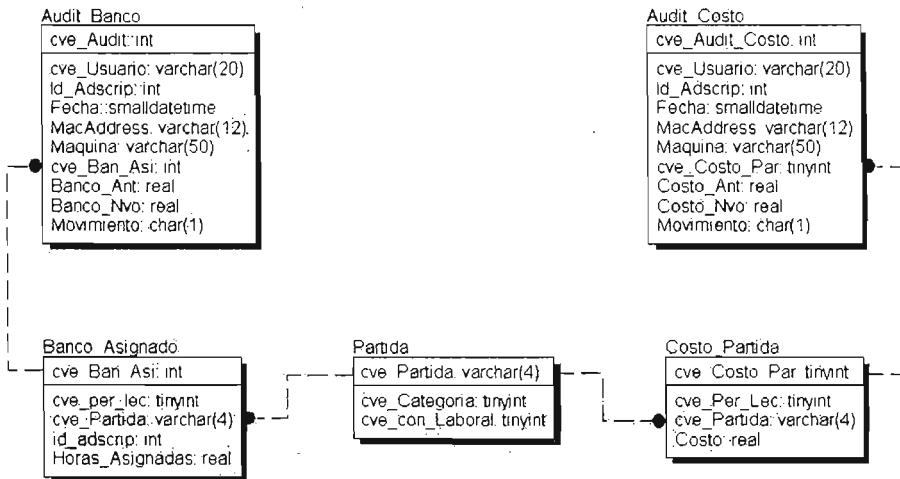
Audit_Banco

cve_Audit: int

cve_Usuario: varchar(20)
Id_Adscrip: int
Fecha: smalldatetime
MacAddress: varchar(12)
Maquina: varchar(50)
cve_Ban_Asi: int
Banco_Ant: real
Banco_Nvo: real
Movimiento: char(1)

Audit_Costo

cve_Audit_Costo: int

cve_Usuario: varchar(20)
Id_Adscrip: int
Fecha: smalldatetime
MacAddress: varchar(12)
Maquina: varchar(50)
cve_Costo_Par: tinyint
Costo_Ant: real
Costo_Nvo: real
Movimiento: char(1)

Banco_Asignado

cve_Ban_Asi: int

cve_per_lec: tinyint
cve_Partida: varchar(4)
id_adscrip: int
Horas_Asignadas: real

Partida

cve_Partida: varchar(4)

cve_Categoria: tinyint
cve_con_Laboral: tinyint

Costo_Partida

cve_Costo_Par: tinyint

cve_Per_Lec: tinyint
cve_Partida: varchar(4)
Costo: real